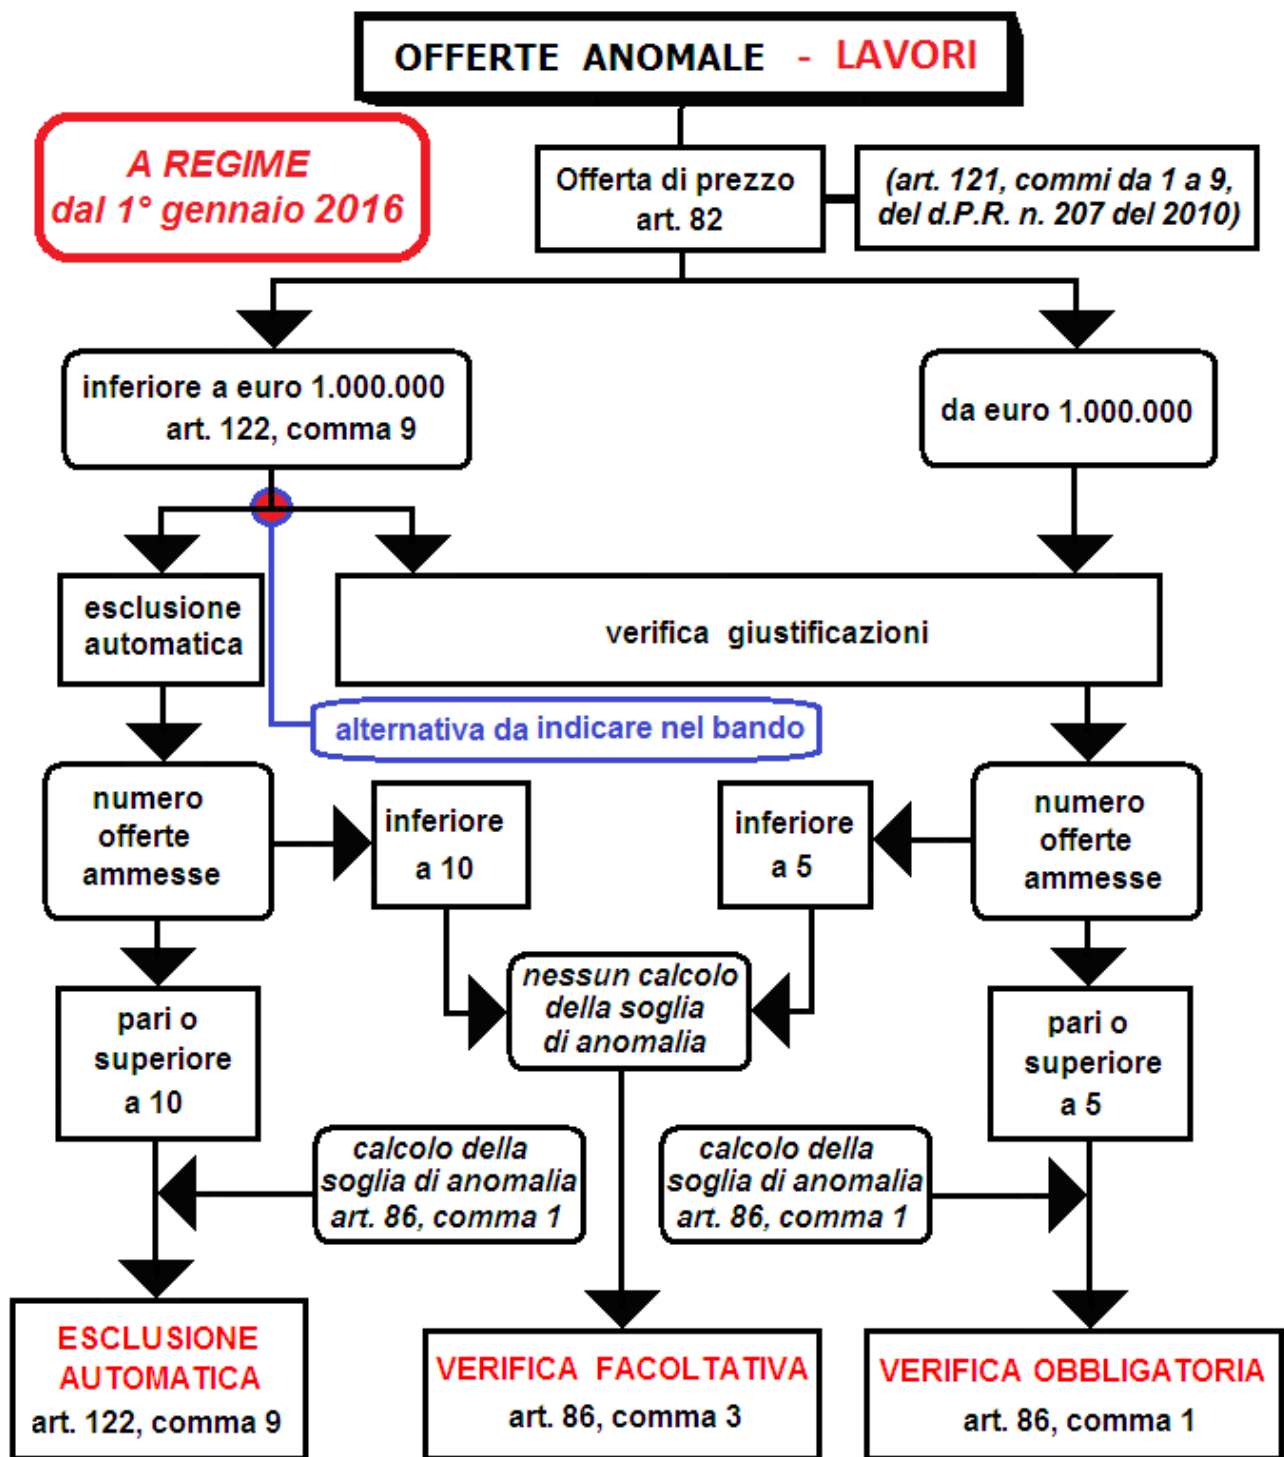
OFFERTE ANOMALE - LAVORI

A REGIME
dal 1° gennaio 2016

Offerta di prezzo
art. 82

(art. 121, commi da 1 a 9, del d.P.R. n. 207 del 2010)

inferiore a euro 1.000.000
art. 122, comma 9

da euro 1.000.000

esclusione automatica

verifica giustificazioni

alternativa da indicare nel bando

numero offerte ammesse

inferiore a 10

inferiore a 5

numero offerte ammesse

nessun calcolo della soglia di anomalia

pari o superiore a 10

pari o superiore a 5

calcolo della soglia di anomalia art. 86, comma 1

calcolo della soglia di anomalia art. 86, comma 1

ESCLUSIONE AUTOMATICA
art. 122, comma 9

VERIFICA FACOLTATIVA
art. 86, comma 3

VERIFICA OBBLIGATORIA
art. 86, comma 1